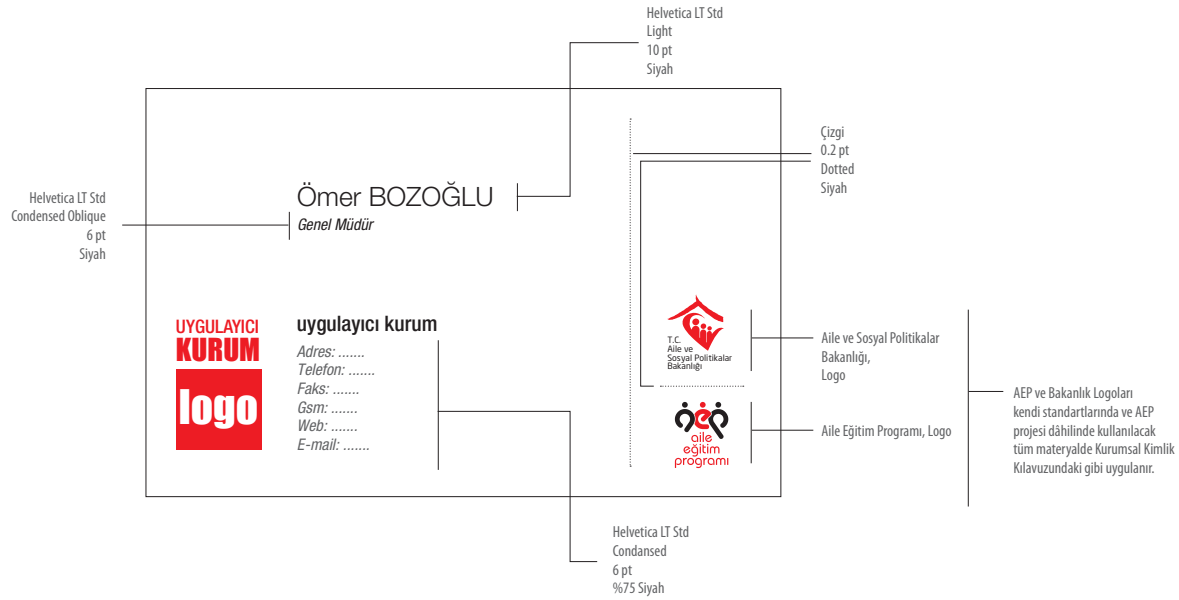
Helvetica LT Std
Light
10 pt
Siyah

Çizgi
0.2 pt
Dotted
Siyah

Helvetica LT Std
Condensed Oblique
6 pt
Siyah

Ömer BOZOĞLU
Genel Müdür

UYGULAYICI
KURUM
logo

uygulayıcı kurum
Adres: .......
Telefon: .......
Faks: .......
Gsm: .......
Web: .......
E-mail: .......

T.C.
Aile ve
Sosyal Politikalar
Bakanlığı

aile
eğitim
programı

Aile ve Sosyal Politikalar
Bakanlığı,
Logo

Aile Eğitim Programı, Logo

AEP ve Bakanlık Logoları kendi standartlarında ve AEP projesi dâhilinde kullanılacak tüm materyalde Kurumsal Kimlik Kılavuzundaki gibi uygulanır.

Helvetica LT Std
Condansed
6 pt
%75 Siyah